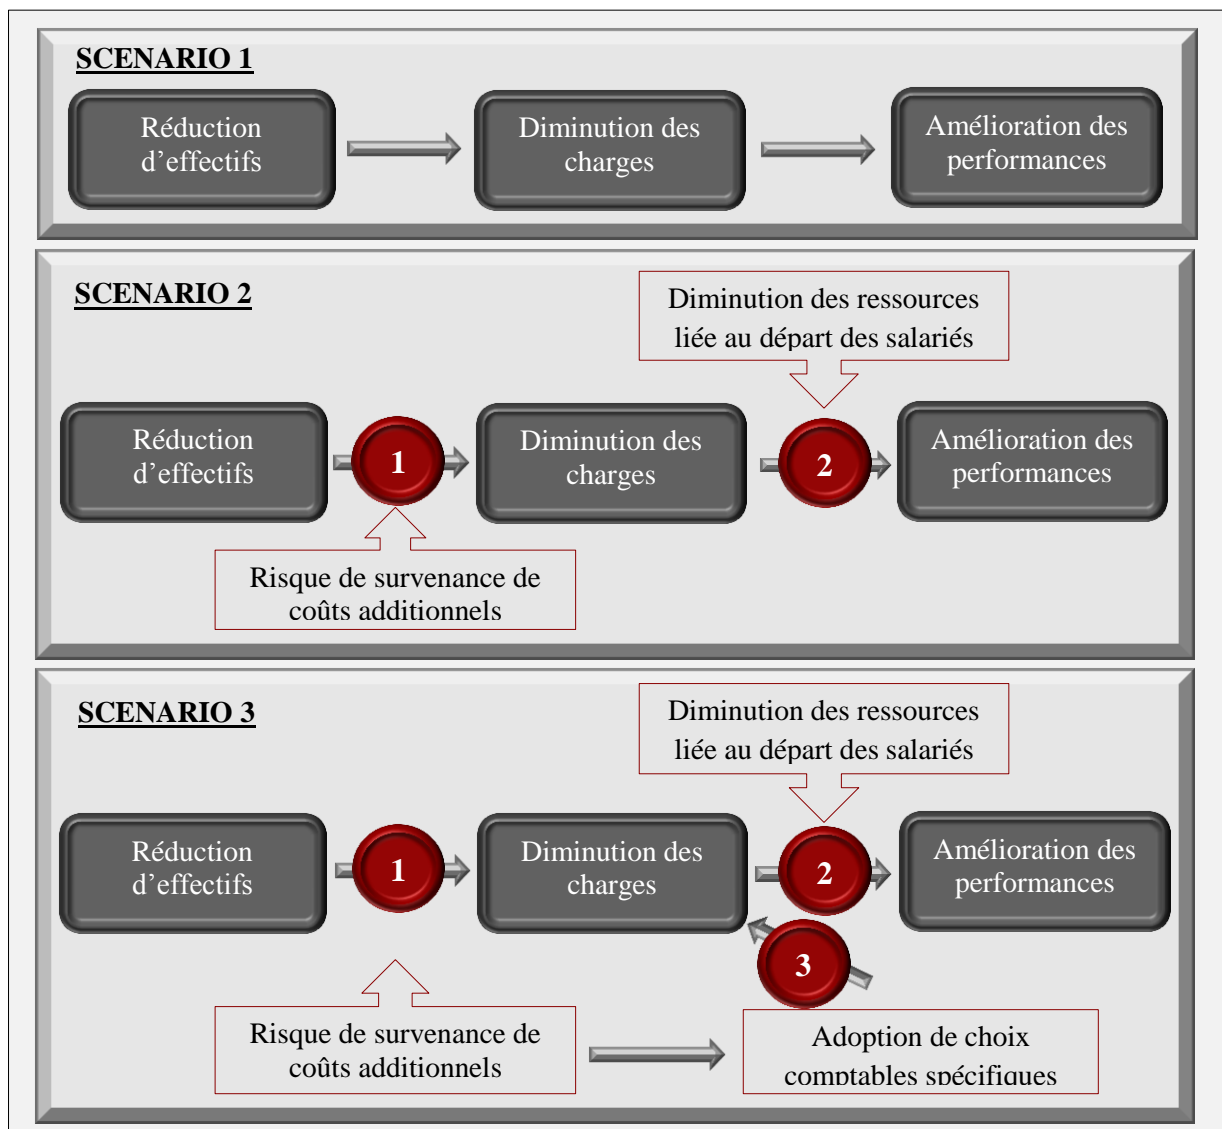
SCENARIO 1

Réduction d'effectifs

Diminution des charges

Amélioration des performances

SCENARIO 2

Diminution des ressources liée au départ des salariés

Réduction d'effectifs

1

Diminution des charges

2

Amélioration des performances

Risque de survenance de coûts additionnels

SCENARIO 3

Diminution des ressources liée au départ des salariés

Réduction d'effectifs

1

Diminution des charges

2

Amélioration des performances

3

Risque de survenance de coûts additionnels

Adoption de choix comptables spécifiques